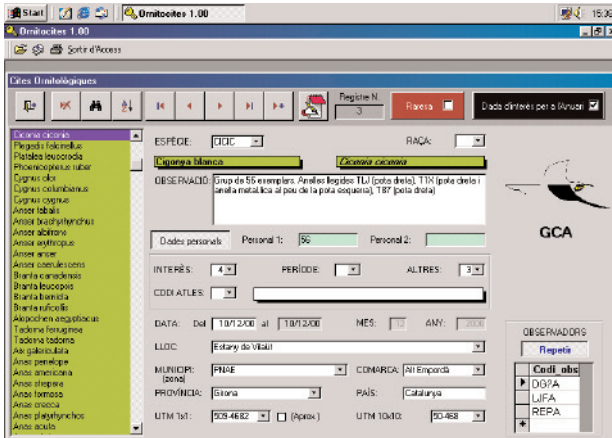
Start | Ornitocites 1.00 | 15:3

Ornitocites 1.00

Sortir d'Access

Cites Ornitològiques

Registre N. 3

Raresa

Dada d'interès per a l'Anuari

Ciconia ciconia
Plegadis falcinellus
Platalea leucorodia
Phoenicopterus ruber
Cygnus olor
Cygnus columbianus
Cygnus cygnus
Anser fabalis
Anser brachyrhynchus
Anser albifrons
Anser erythropus
Anser anser
Anser caerulescens
Branta canadensis
Branta leucopsis
Branta bernicla
Branta ruficollis
Alopochen aegyptiacus
Tadorna ferruginea
Tadorna tadorna
Aix galericulata
Anas penelope
Anas americana
Anas strepera
Anas formosa
Anas crecca
Anas platyrhynchos
Anas acuta

ESPÈCIE: CICIC

RAÇA:

Cigonya blanca

Ciconia ciconia

OBSERVACIÓ: Grup de 55 exemplars. Anelles llegides TLJ (pota dreta), T1X (pota dreta i anella metàl·lica al peu de la pota esquerra), T87 (pota dreta)

GCA

Dades personals

Personal 1: 56

Personal 2:

INTERÈS: 4

PERÍODE:

ALTRES: 3

CODI ATLES:

DATA: Del 10/12/00 al 10/12/00

MES: 12

ANY: 2000

LLOC: Estany de Vilaüt

MUNICIPI: (zona) PNAE

COMARCA: Alt Empordà

PROVÍNCIA: Girona

PAÍS: Catalunya

UTM 1x1: 509-4682

(Aprox.)

UTM 10x10: 50-468

OBSERVADORS

Repetir

| Codi_obs |
|---|
| DGPA |
| LIIFA |
| REPA |